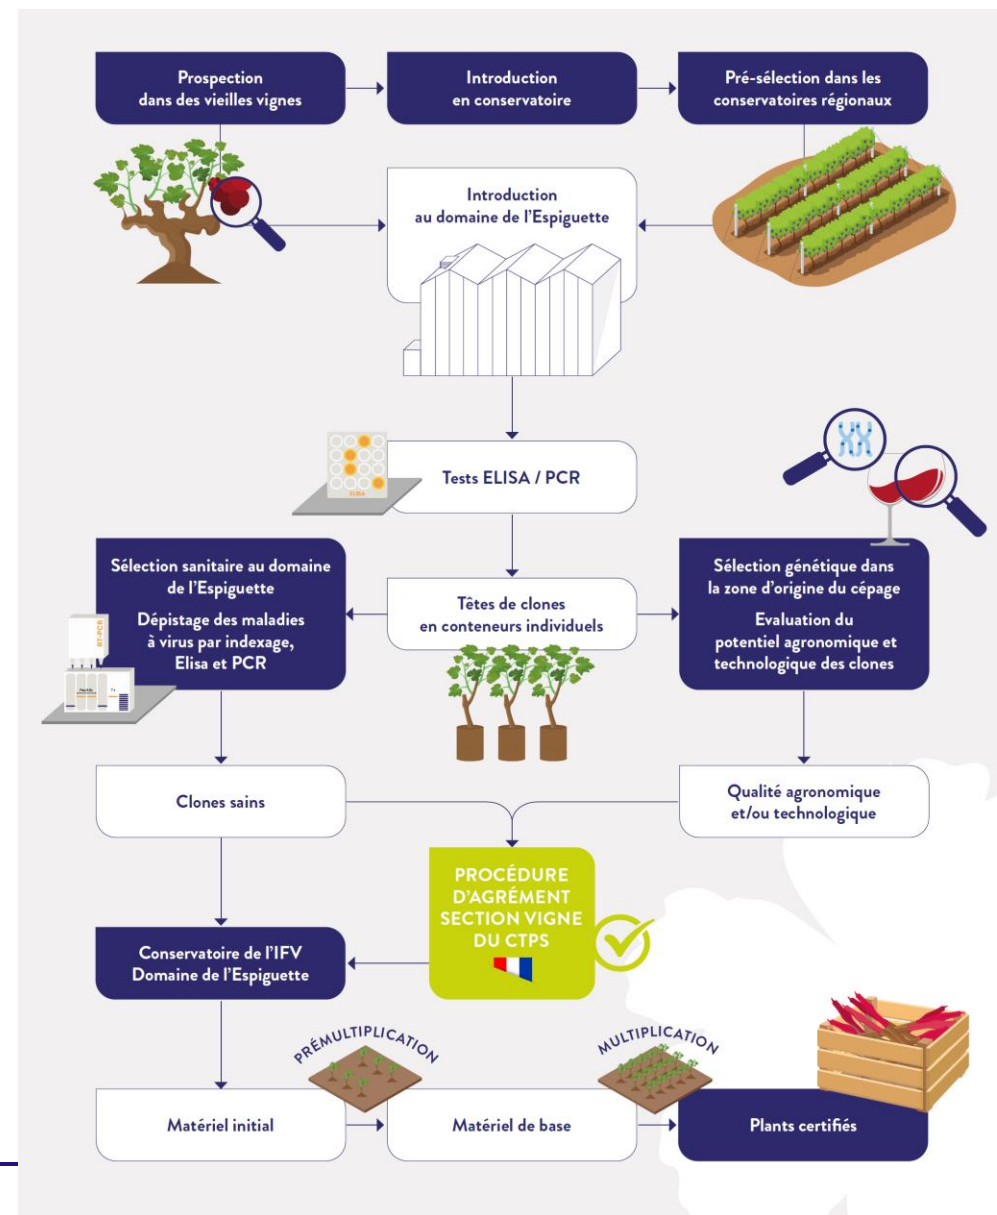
Prospection dans des vieilles vignes

Introduction en conservatoire

Pré-sélection dans les conservatoires régionaux

Introduction au domaine de l'Espiguette

ELISA

Tests ELISA / PCR

Sélection sanitaire au domaine de l'Espiguette

Dépistage des maladies à virus par indexage, Elisa et PCR

RT-PCR

Têtes de clones en conteneurs individuels

Sélection génétique dans la zone d'origine du cépage

Evaluation du potentiel agronomique et technologique des clones

Clones sains

Qualité agronomique et/ou technologique

PROCÉDURE D'AGRÉMENT SECTION VIGNE DU CTPS

Conservatoire de l'IFV Domaine de l'Espiguette

PRÉMULTIPLICATION

MULTIPLICATION

Matériel initial

Matériel de base

Plants certifiés